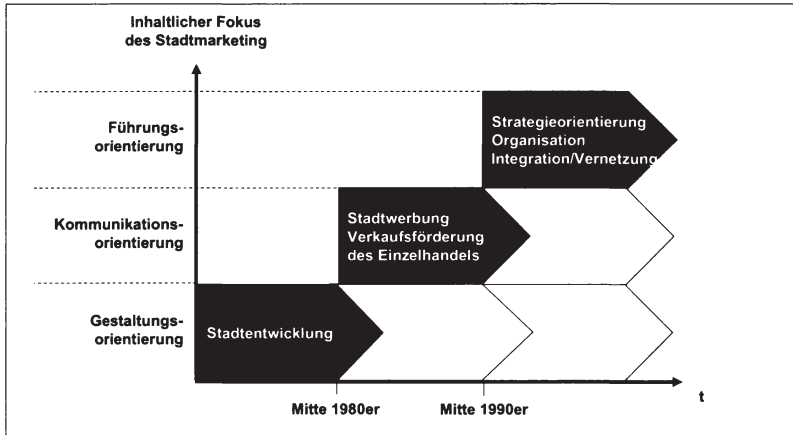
Inhaltlicher Fokus des Stadtmarketing

Führungsorientierung

Kommunikationsorientierung

Gestaltungsorientierung

Strategieorientierung
Organisation
Integration/Vernetzung

Stadtwerbung
Verkaufsförderung
des Einzelhandels

Stadtentwicklung

Mitte 1980er

Mitte 1990er

t